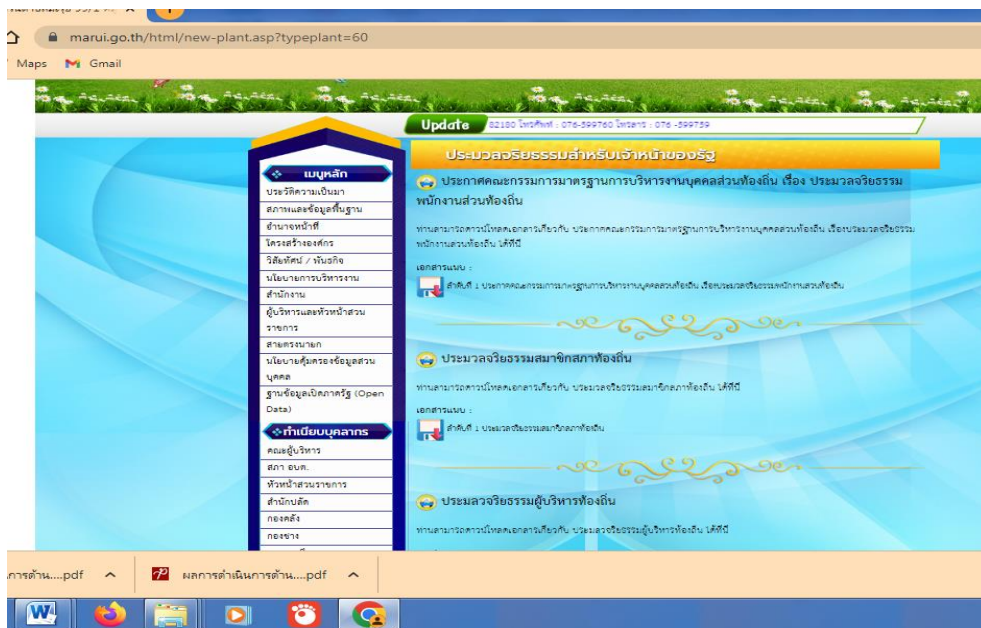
marui.go.th/html/new-plant.asp?typeplant=60

Maps Gmail

Update 82180 โทรศัพท์ : 076-599760 โทรสาร : 076-599759

เมนูหลัก
ประวัติความเป็นมา
สภาพและข้อมูลพื้นฐาน
อำนาจหน้าที่
โครงสร้างองค์กร
วิสัยทัศน์ / พันธกิจ
นโยบายการบริหารงาน
สำนักงาน
ผู้บริหารและหัวหน้าส่วนราชการ
สายตรงนายก
นโยบายคุ้มครองข้อมูลส่วนบุคคล
ฐานข้อมูลเปิดภาครัฐ (Open Data)

ทำเนียบบุคลากร
คณะผู้บริหาร
สภา อบต.
หัวหน้าส่วนราชการ
สำนักปลัด
กองคลัง
กองช่าง

ประมวลจริยธรรมสำหรับเจ้าหน้าที่ของรัฐ

ประกาศคณะกรรมการมาตรฐานการบริหารงานบุคคลส่วนท้องถิ่น เรื่อง ประมวลจริยธรรมพนักงานส่วนท้องถิ่น

ท่านสามารถดาวน์โหลดเอกสารเกี่ยวกับ ประกาศคณะกรรมการมาตรฐานการบริหารงานบุคคลส่วนท้องถิ่น เรื่องประมวลจริยธรรมพนักงานส่วนท้องถิ่น ได้ที่นี่

เอกสารแนบ :
ลำดับที่ 1 ประกาศคณะกรรมการมาตรฐานการบริหารงานบุคคลส่วนท้องถิ่น เรื่องประมวลจริยธรรมพนักงานส่วนท้องถิ่น

ประมวลจริยธรรมสมาชิกสภาท้องถิ่น

ท่านสามารถดาวน์โหลดเอกสารเกี่ยวกับ ประมวลจริยธรรมสมาชิกสภาท้องถิ่น ได้ที่นี่

เอกสารแนบ :
ลำดับที่ 1 ประมวลจริยธรรมสมาชิกสภาท้องถิ่น

ประมวลจริยธรรมผู้บริหารท้องถิ่น

ท่านสามารถดาวน์โหลดเอกสารเกี่ยวกับ ประมวลจริยธรรมผู้บริหารท้องถิ่น ได้ที่นี่

การด้าน....pdf ^
ผลการดำเนินการด้าน....pdf ^